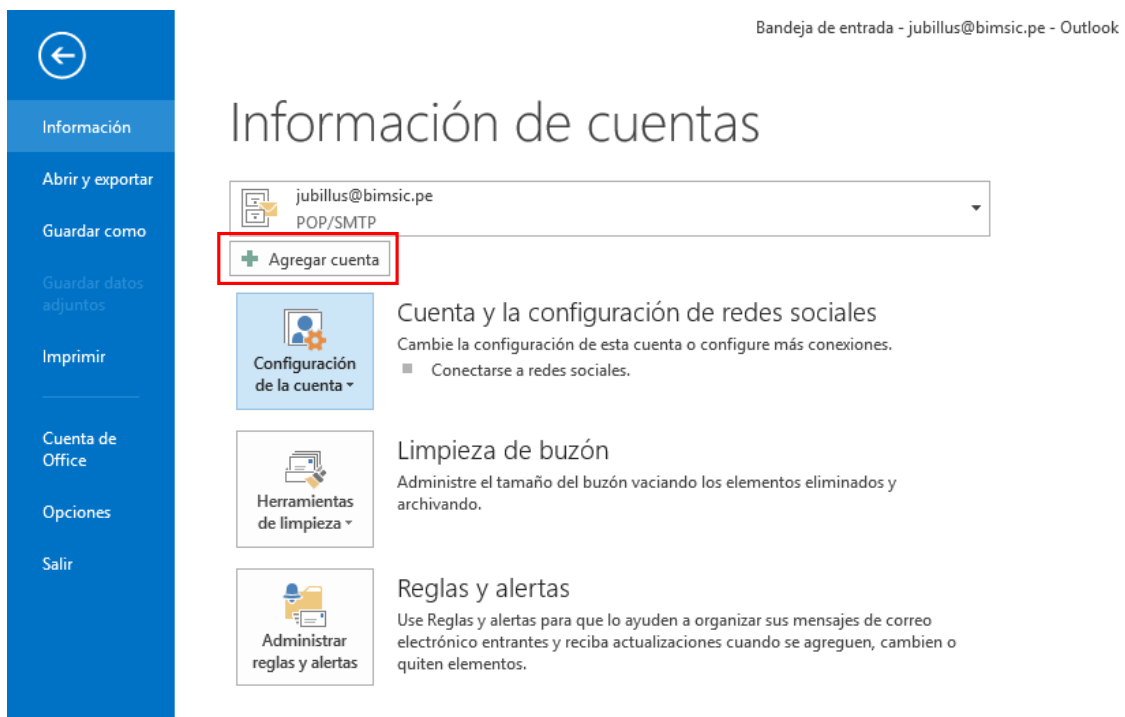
Bandeja de entrada - jubillus@bimsic.pe - Outlook

Información

Abrir y exportar

Guardar como

Guardar datos adjuntos

Imprimir

Cuenta de Office

Opciones

Salir

Información de cuentas

jubillus@bimsic.pe
POP/SMTP

Agregar cuenta

Configuración de la cuenta

Cuenta y la configuración de redes sociales
Cambie la configuración de esta cuenta o configure más conexiones.
Conectarse a redes sociales.

Herramientas de limpieza

Limpieza de buzón
Administre el tamaño del buzón vaciando los elementos eliminados y archivando.

Administrar reglas y alertas

Reglas y alertas
Use Reglas y alertas para que lo ayuden a organizar sus mensajes de correo electrónico entrantes y reciba actualizaciones cuando se agreguen, cambien o quiten elementos.